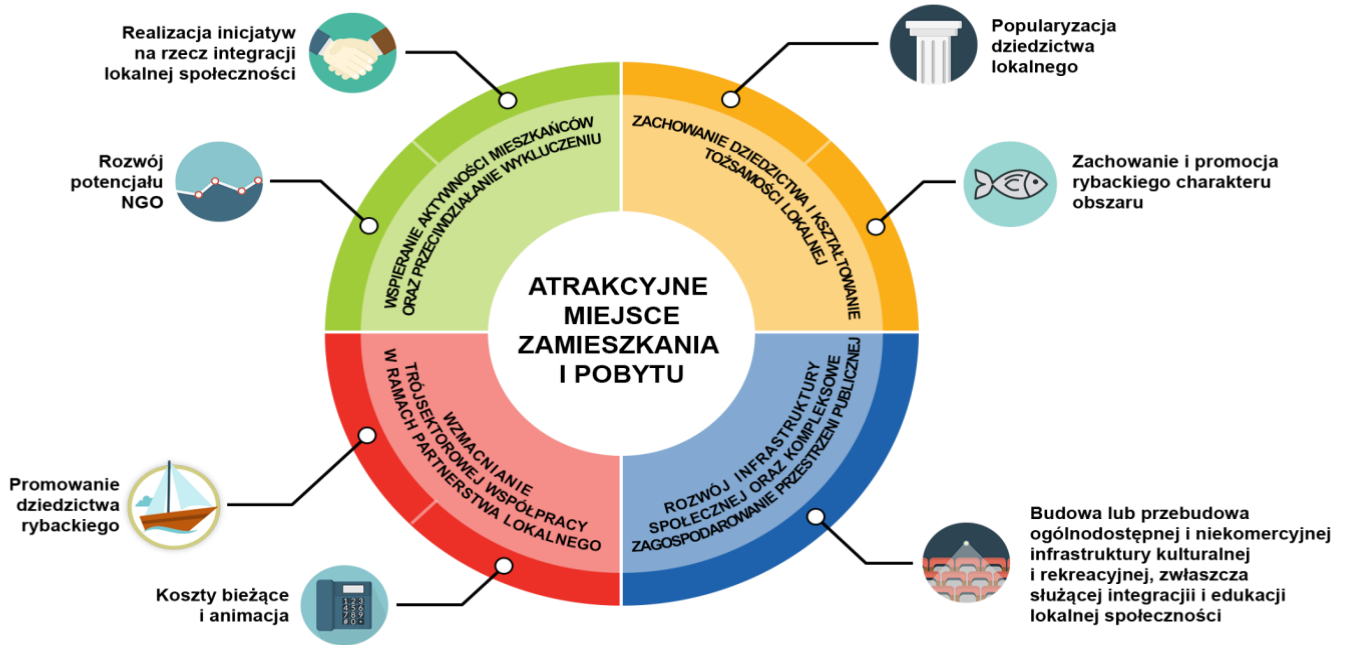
Realizacja inicjatyw na rzecz integracji lokalnej społeczności

Popularyzacja dziedzictwa lokalnego

Rozwój potencjału NGO

Zachowanie i promocja rybackiego charakteru obszaru

WSPIERANIE AKTYWNOŚCI MIESZKAŃCÓW ORAZ PRZECIWDZIAŁANIE WYKLUCZENIU

ZACHOWANIE DZIEDZICTWA I KSZTAŁTOWANIE TOŻSAMOŚCI LOKALNEJ

ATRAKCYJNE MIEJSCE ZAMIESZKANIA I POBYTU

WZMACNIANIE TRÓJSEKTOROWEJ WSPÓŁPRACY W RAMACH PARTNERSTWA LOKALNEGO

ROZWÓJ INFRASTRUKTURY SPOŁECZNEJ ORAZ KOMPLEKSOWE ZAGOSPODAROWANIE PRZESTRZENI PUBLICZNEJ

Promowanie dziedzictwa rybackiego

Budowa lub przebudowa ogólnodostępnej i niekomercyjnej infrastruktury kulturalnej i rekreacyjnej, zwłaszcza służącej integracji i edukacji lokalnej społeczności

Koszty bieżące i animacja